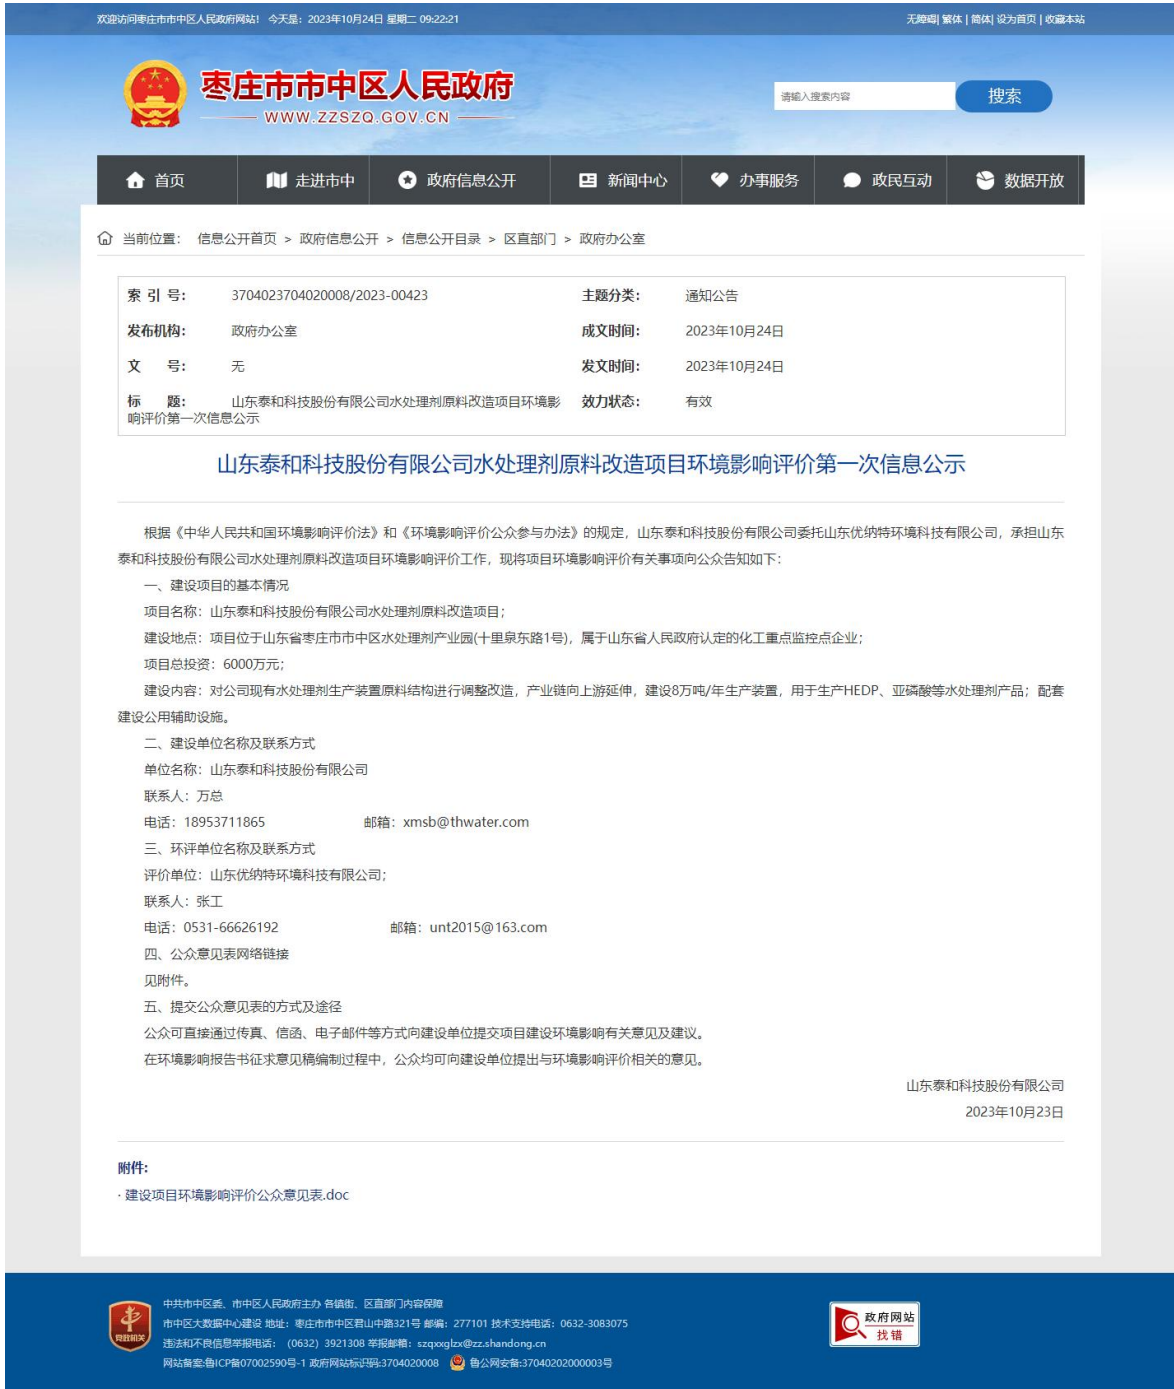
欢迎访问枣庄市市中区人民政府网站！ 今天是：2023年10月24日 星期二 09:22:21

无障碍 | 繁体 | 简体 | 设为首页 | 收藏本站

枣庄市市中区人民政府
WWW.ZZSZQ.GOV.CN

请输入搜索内容
搜索

首页 走进市中 政府信息公开 新闻中心 办事服务 政民互动 数据开放

当前位置： 信息公开首页 > 政府信息公开 > 信息公开目录 > 区直部门 > 政府办公室

| 索引号： | 3704023704020008/2023-00423 | 主题分类： | 通知公告 |
|---|---|---|---|
| 发布机构： | 政府办公室 | 成文时间： | 2023年10月24日 |
| 文 号： | 无 | 发文时间： | 2023年10月24日 |
| 标 题： | 山东泰和科技股份有限公司水处理剂原料改造项目环境影响评价第一次信息公示 | 效力状态： | 有效 |

山东泰和科技股份有限公司水处理剂原料改造项目环境影响评价第一次信息公示

根据《中华人民共和国环境影响评价法》和《环境影响评价公众参与办法》的规定，山东泰和科技股份有限公司委托山东优纳特环境科技有限公司，承担山东泰和科技股份有限公司水处理剂原料改造项目环境影响评价工作，现将项目环境影响评价有关事项向公众告知如下：

一、建设项目的基本情况

项目名称：山东泰和科技股份有限公司水处理剂原料改造项目；

建设地点：项目位于山东省枣庄市市中区水处理剂产业园(十里泉东路1号)，属于山东省人民政府认定的化工重点监控点企业；

项目总投资：6000万元；

建设内容：对公司现有水处理剂生产装置原料结构进行调整改造，产业链向上游延伸，建设8万吨/年生产装置，用于生产HEDP、亚磷酸等水处理剂产品；配套建设公用辅助设施。

二、建设单位名称及联系方式

单位名称：山东泰和科技股份有限公司

联系人：万总

电话：18953711865 邮箱：xmsb@thwater.com

三、环评单位名称及联系方式

评价单位：山东优纳特环境科技有限公司；

联系人：张工

电话：0531-66626192 邮箱：unt2015@163.com

四、公众意见表网络链接

见附件。

五、提交公众意见表的方式及途径

公众可直接通过传真、信函、电子邮件等方式向建设单位提交项目建设环境影响有关意见及建议。

在环境影响报告书征求意见稿编制过程中，公众均可向建设单位提出与环境影响评价相关的意见。

山东泰和科技股份有限公司
2023年10月23日

附件：

· 建设项目环境影响评价公众意见表.doc

中共市中区委、市中区人民政府主办 各镇街、区直部门内容保障
市中区大数据中心建设 地址：枣庄市市中区君山中路321号 邮编：277101 技术支持电话：0632-3083075
违法和不良信息举报电话： (0632) 3921308 举报邮箱：szqxxglzx@zz.shandong.cn
网站备案:鲁ICP备07002590号-1 政府网站标识码:3704020008 鲁公网安备:37040202000003号

党政机关

政府网站 找错